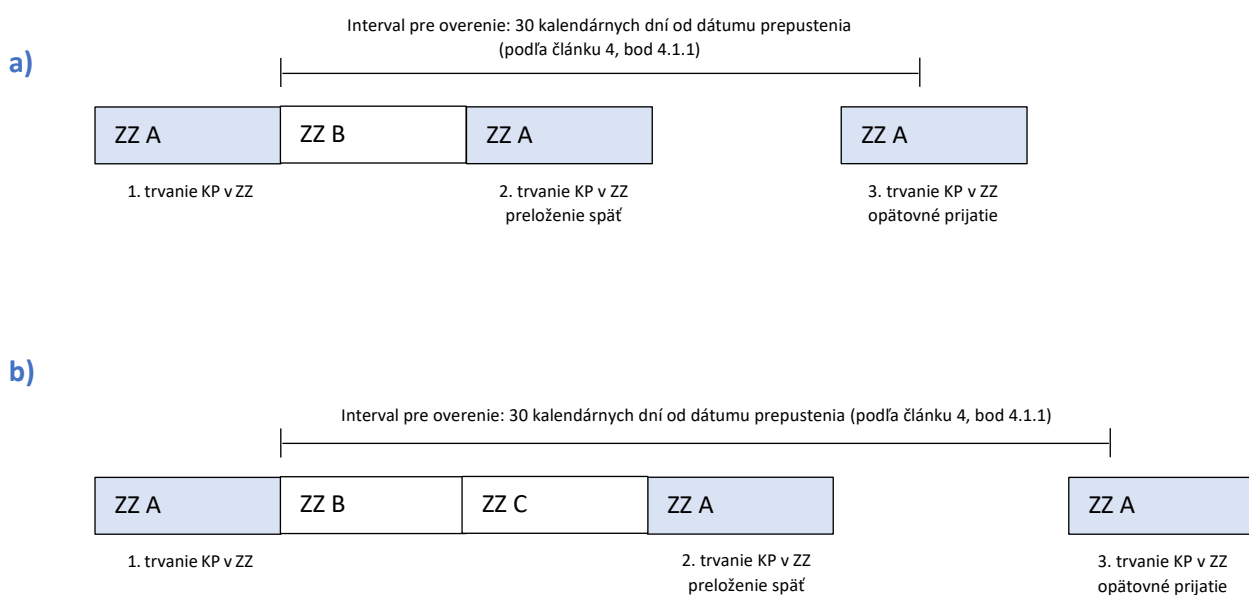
a)

Interval pre overenie: 30 kalendárnych dní od dátumu prepustenia (podľa článku 4, bod 4.1.1)

ZZ A

ZZ B

ZZ A

ZZ A

1. trvanie KP v ZZ

2. trvanie KP v ZZ preloženie späť

3. trvanie KP v ZZ opätovné prijatie

b)

Interval pre overenie: 30 kalendárnych dní od dátumu prepustenia (podľa článku 4, bod 4.1.1)

ZZ A

ZZ B

ZZ C

ZZ A

ZZ A

1. trvanie KP v ZZ

2. trvanie KP v ZZ preloženie späť

3. trvanie KP v ZZ opätovné prijatie